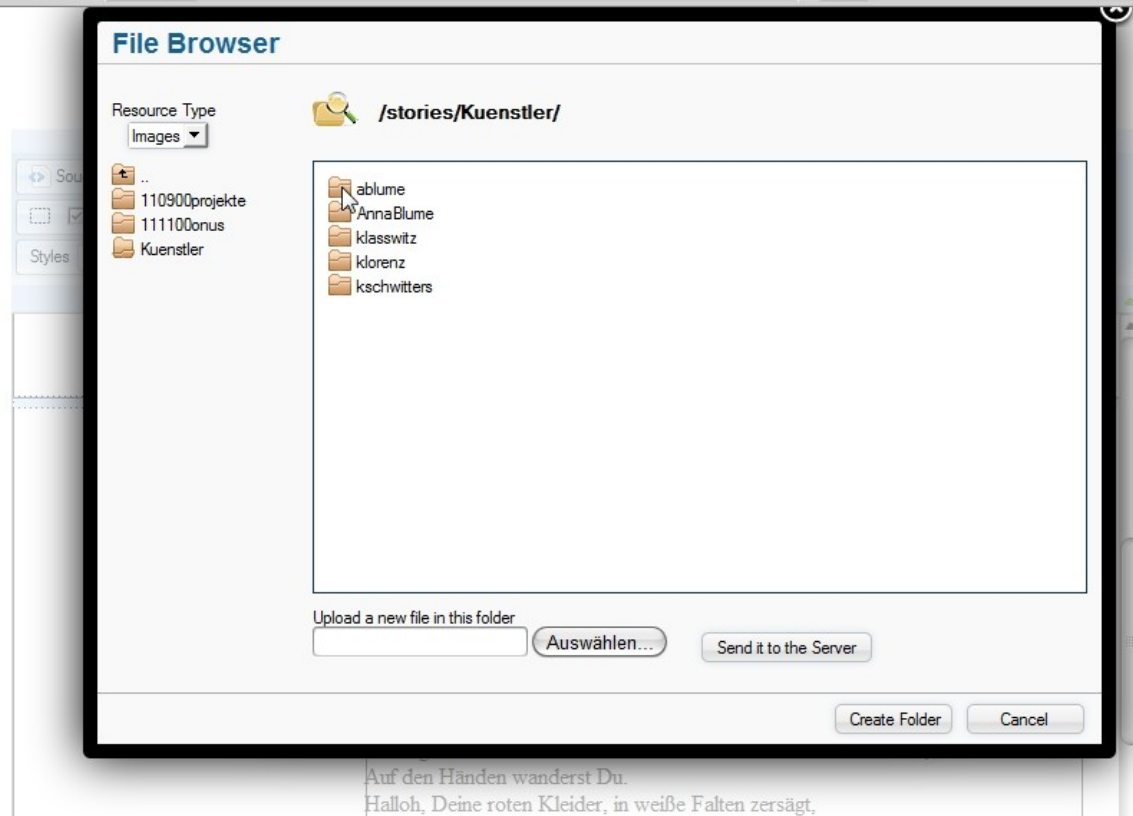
File Browser

Resource Type
Images

..
110900projekte
111100onus
Kuenstler

Sou
Styles

/stories/Kuenstler/

ablume
AnnaBlume
klasswitz
klorenz
kschwitters

Upload a new file in this folder
Auswählen...
Send it to the Server

Create Folder
Cancel

Auf den Händen wanderst Du.
Halloh, Deine roten Kleider, in weiße Falten zersägt,